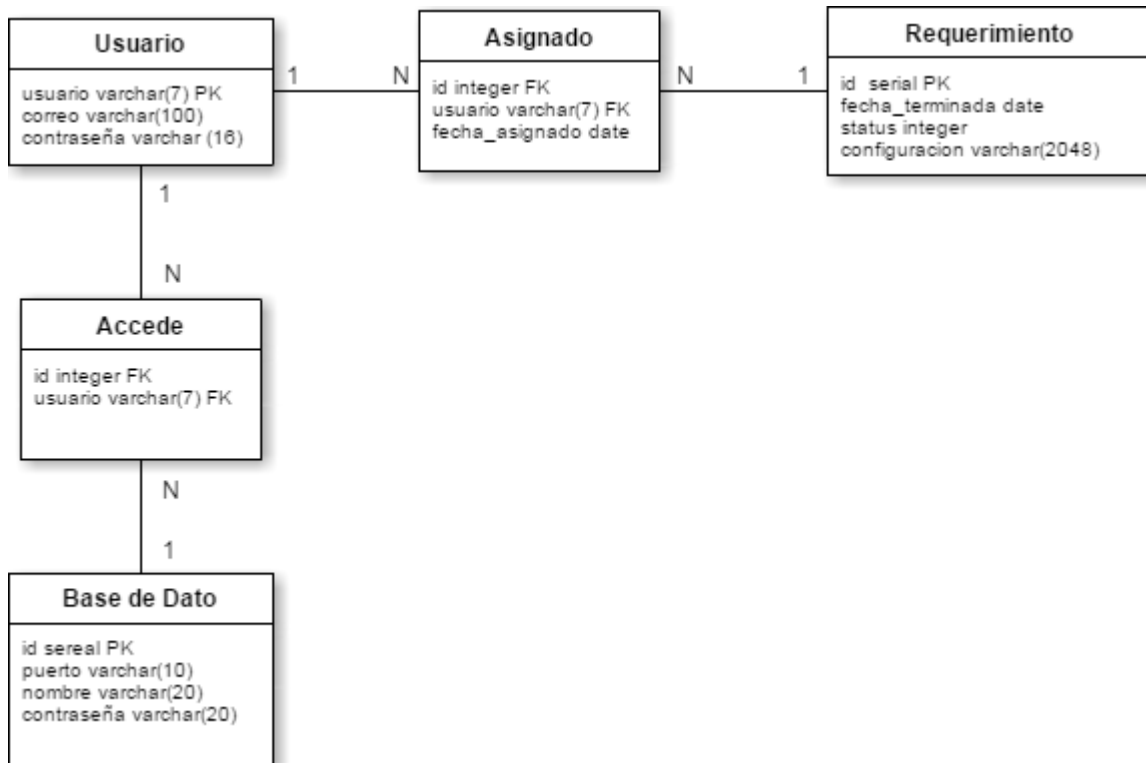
Usuario

usuario varchar(7) PK
correo varchar(100)
contraseña varchar (16)

1

N

Asignado

id integer FK
usuario varchar(7) FK
fecha_asignado date

N

1

Requerimiento

id serial PK
fecha_terminada date
status integer
configuracion varchar(2048)

1

N

Accede

id integer FK
usuario varchar(7) FK

N

1

Base de Dato

id sereal PK
puerto varchar(10)
nombre varchar(20)
contraseña varchar(20)